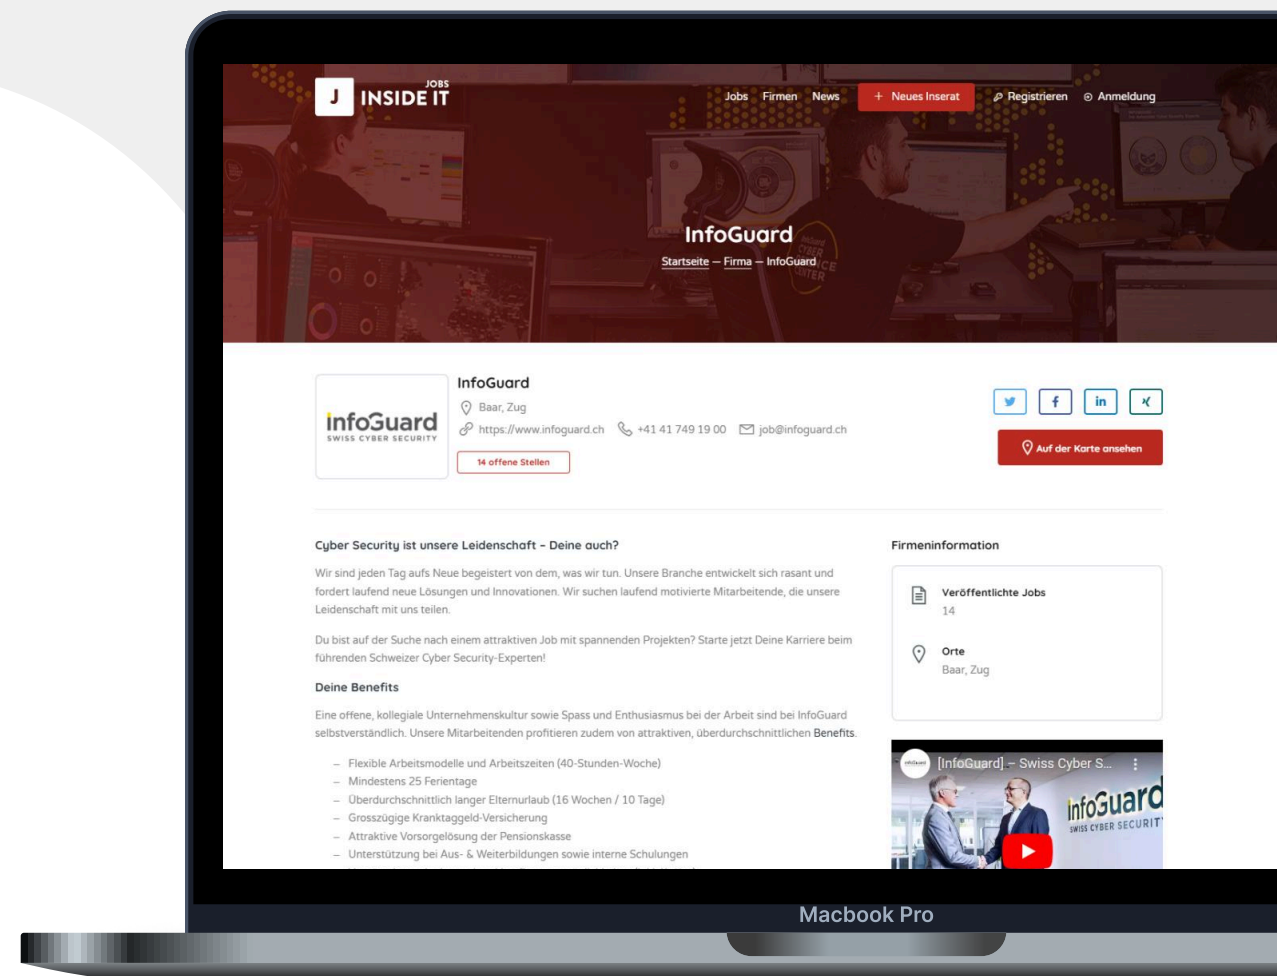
J INSIDE IT JOBS

Jobs Firmen News + Neues Inserat Registrieren Anmeldung

InfoGuard

Startseite – Firma – InfoGuard

infoGuard SWISS CYBER SECURITY

InfoGuard

Baar, Zug

https://www.infoguard.ch +41 41 749 19 00 job@infoguard.ch

14 offene Stellen

Auf der Karte ansehen

Cyber Security ist unsere Leidenschaft - Deine auch?

Wir sind jeden Tag aufs Neue begeistert von dem, was wir tun. Unsere Branche entwickelt sich rasant und fordert laufend neue Lösungen und Innovationen. Wir suchen laufend motivierte Mitarbeitende, die unsere Leidenschaft mit uns teilen.

Du bist auf der Suche nach einem attraktiven Job mit spannenden Projekten? Starte jetzt Deine Karriere beim führenden Schweizer Cyber Security-Experten!

Deine Benefits

Eine offene, kollegiale Unternehmenskultur sowie Spass und Enthusiasmus bei der Arbeit sind bei InfoGuard selbstverständlich. Unsere Mitarbeitenden profitieren zudem von attraktiven, überdurchschnittlichen Benefits.

– Flexible Arbeitsmodelle und Arbeitszeiten (40-Stunden-Woche)
– Mindestens 25 Ferientage
– Überdurchschnittlich langer Elternurlaub (16 Wochen / 10 Tage)
– Grosszügige Kranktaggeld-Versicherung
– Attraktive Vorsorgelösung der Pensionskasse
– Unterstützung bei Aus- & Weiterbildungen sowie interne Schulungen

Firmeninformation

Veröffentlichte Jobs
14

Orte
Baar, Zug

[InfoGuard] – Swiss Cyber S...

InfoGuard SWISS CYBER SECURITY

Macbook Pro